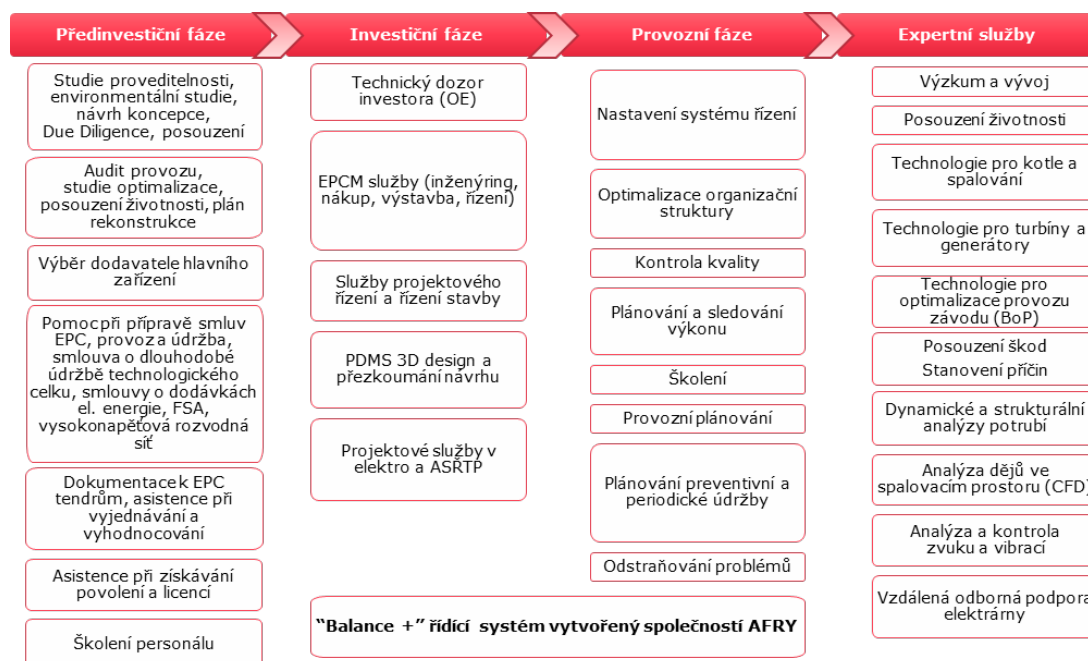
Předinvestiční fáze

Studie proveditelnosti, environmentální studie, návrh koncepce, Due Diligence, posouzení

Audit provozu, studie optimalizace, posouzení životnosti, plán rekonstrukce

Výběr dodavatele hlavního zařízení

Pomoc při přípravě smluv EPC, provoz a údržba, smlouva o dlouhodobé údržbě technologického celku, smlouvy o dodávkách el. energie, FSA, vysokonapěťová rozvodná síť

Dokumentace k EPC tendrům, asistence při vyjednávání a vyhodnocování

Asistence při získávání povolení a licencí

Školení personálu

Investiční fáze

Technický dozor investora (OE)

EPCM služby (inženýring, nákup, výstavba, řízení)

Služby projektového řízení a řízení stavby

PDMS 3D design a přezkoumání návrhu

Projektové služby v elektro a ASŘTP

Provozní fáze

Nastavení systému řízení

Optimalizace organizační struktury

Kontrola kvality

Plánování a sledování výkonu

Školení

Provozní plánování

Plánování preventivní a periodické údržby

Odstraňování problémů

"Balance +" řídící systém vytvořený společností AFRY

Expertní služby

Výzkum a vývoj

Posouzení životnosti

Technologie pro kotle a spalování

Technologie pro turbíny a generátory

Technologie pro optimalizace provozu závodu (BoP)

Posouzení škod
Stanovení příčin

Dynamické a strukturální analýzy potrubí

Analýza dějů ve spalovacím prostoru (CFD)

Analýza a kontrola zvuku a vibrací

Vzdálená odborná podpora elektrárny